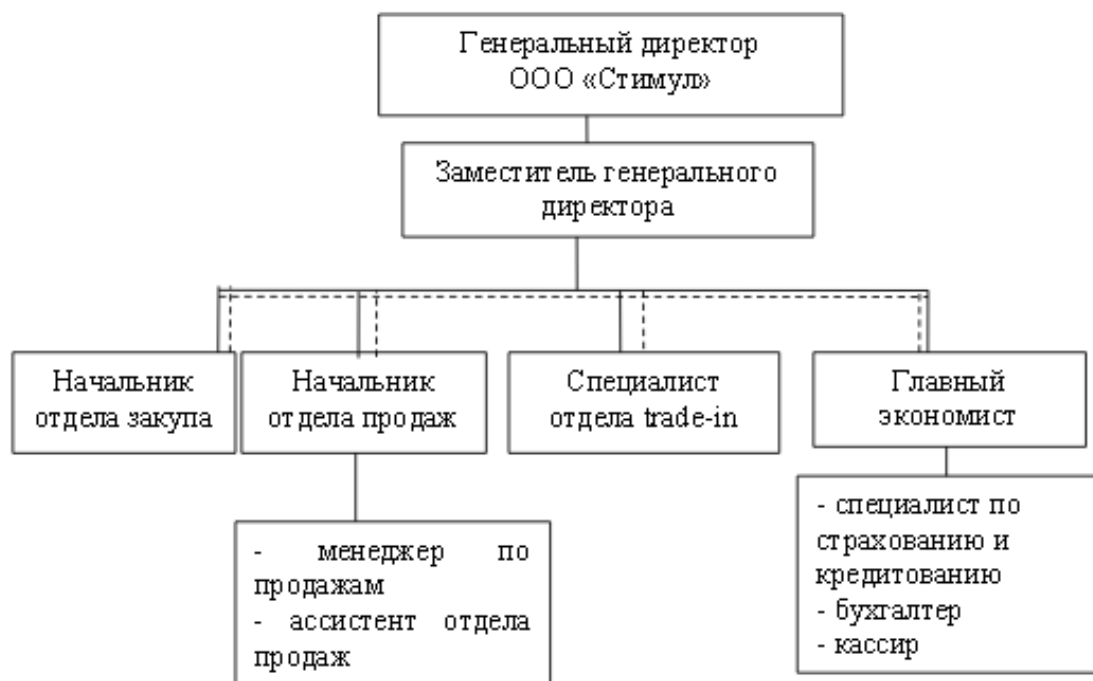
Генеральный директор ООО «Стимул»

Заместитель генерального директора

Начальник отдела закупа

Начальник отдела продаж

Специалист отдела trade-in

Главный экономист

- менеджер по продажам
- ассистент отдела продаж

- специалист по страхованию и кредитованию
- бухгалтер
- кассир